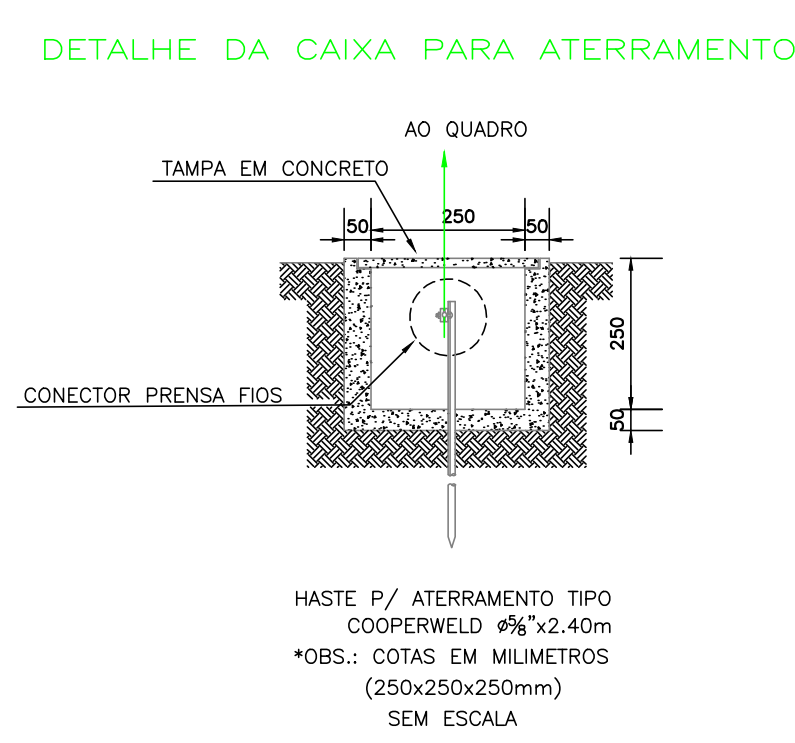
DETALHE DA CAIXA PARA ATERRAMENTO

AO QUADRO

TAMPA EM CONCRETO

50

250

50

250

50

CONECTOR PRENSA FIOS

HASTE P/ ATERRAMENTO TIPO COOPERWELD ø$\frac{5}{8}$"x2.40m
*OBS.: COTAS EM MILIMETROS (250x250x250mm)
SEM ESCALA